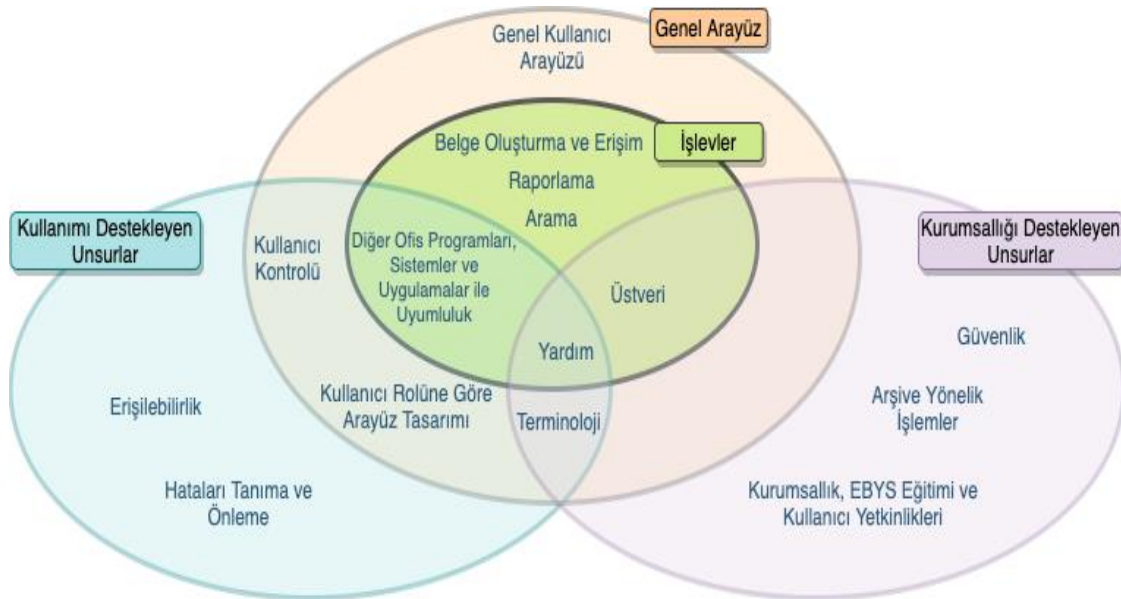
Genel Kullanıcı Arayüzü

Genel Arayüz

Belge Oluşturma ve Erişim

İşlevler

Raporlama

Arama

Kullanımı Destekleyen Unsurlar

Kullanıcı Kontrolü

Diğer Ofis Programları, Sistemler ve Uygulamalar ile Uyumluluk

Üstveri

Kurumsallığı Destekleyen Unsurlar

Yardım

Güvenlik

Erişilebilirlik

Kullanıcı Rolüne Göre Arayüz Tasarımı

Terminoloji

Arşive Yönelik İşlemler

Hataları Tanıma ve Önleme

Kurumsallık, EBYS Eğitimi ve Kullanıcı Yetkinlikleri